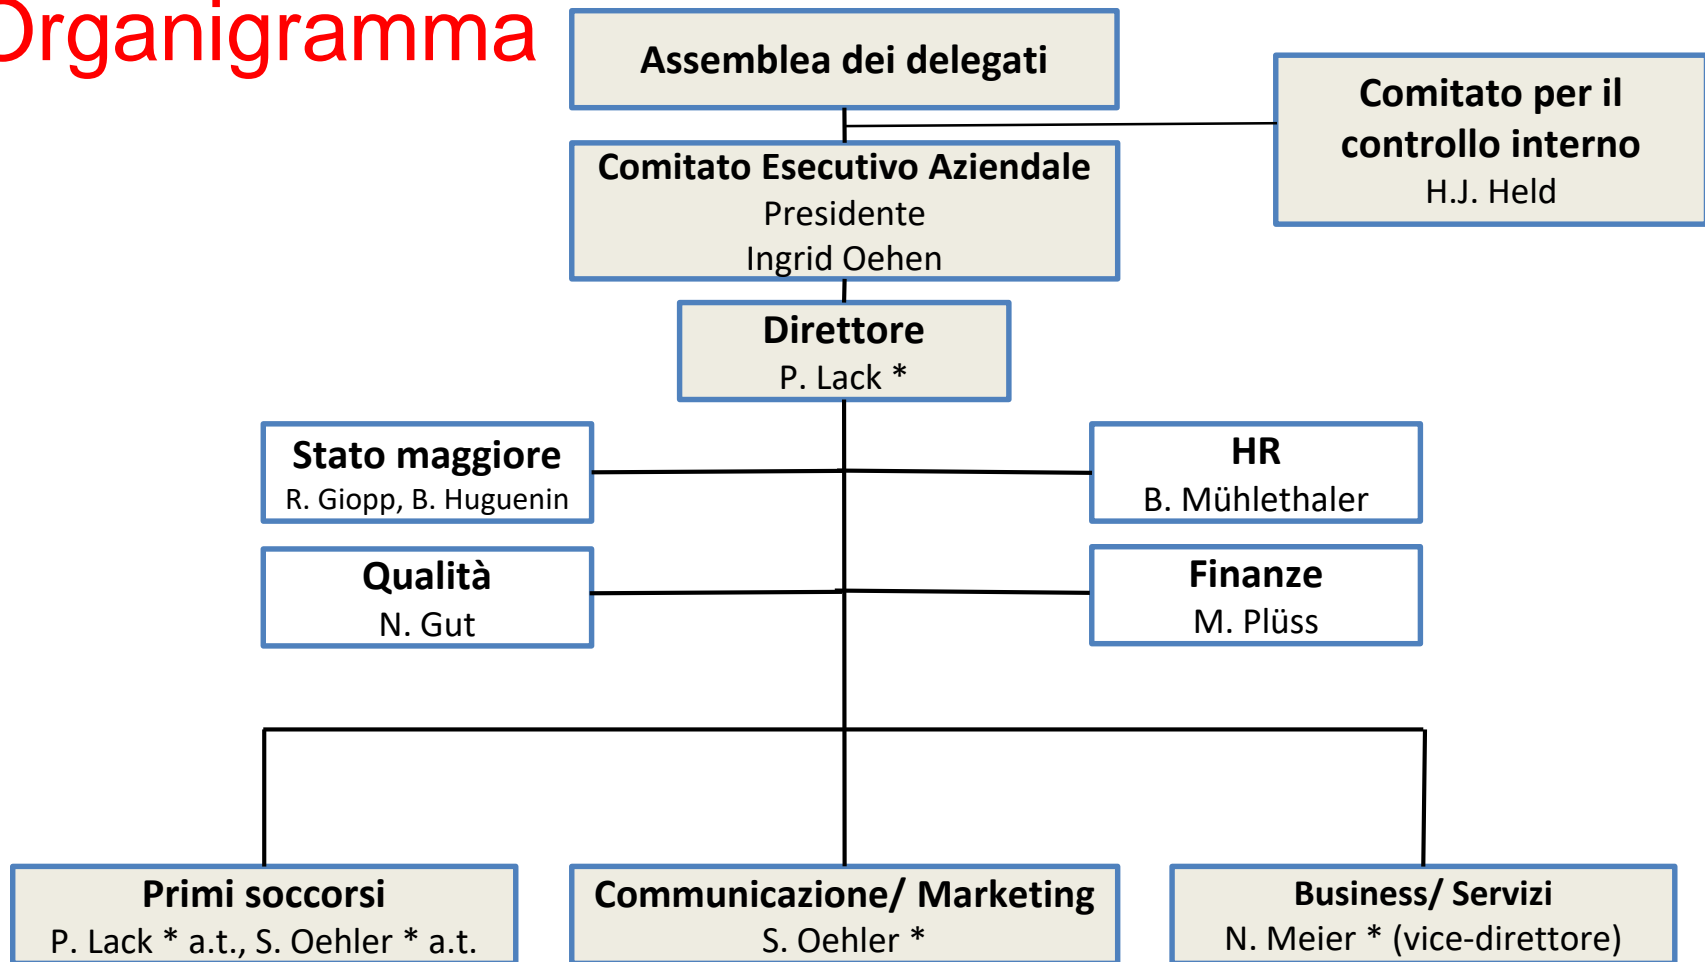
Organigramma

Assemblea dei delegati

Comitato per il controllo interno
H.J. Held

Comitato Esecutivo Aziendale
Presidente
Ingrid Oehen

Direttore
P. Lack *

Stato maggiore
R. Giopp, B. Huguenin

HR
B. Mühlethaler

Qualità
N. Gut

Finanze
M. Plüss

Primi soccorsi
P. Lack * a.t., S. Oehler * a.t.

Communicazione/ Marketing
S. Oehler *

Business/ Servizi
N. Meier * (vice-direttore)